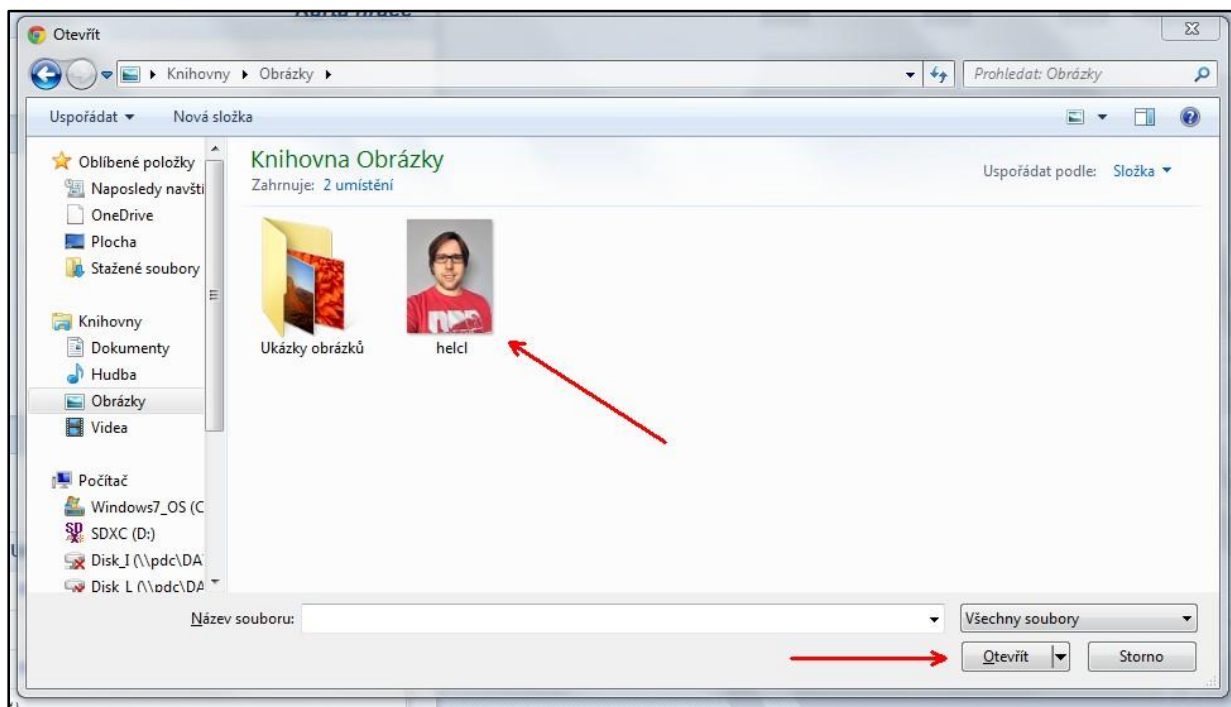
Otevřít

Knihovny ▸ Obrázky ▸

Prohledat: Obrázky

Uspořádat ▾ Nová složka

Oblíbené položky
Naposledy navšti
OneDrive
Plocha
Stažené soubory

Knihovny
Dokumenty
Hudba
Obrázky
Videa

Počítač
Windows7_OS (C
SDXC (D:)
Disk_I (\\pdc\DA
Disk_L (\\pdc\DA

Knihovna Obrázky
Zahrnuje: 2 umístění

Uspořádat podle: Složka ▾

Ukázky obrázků

helcl

Název souboru:

Všechny soubory

Otevřít

Storno